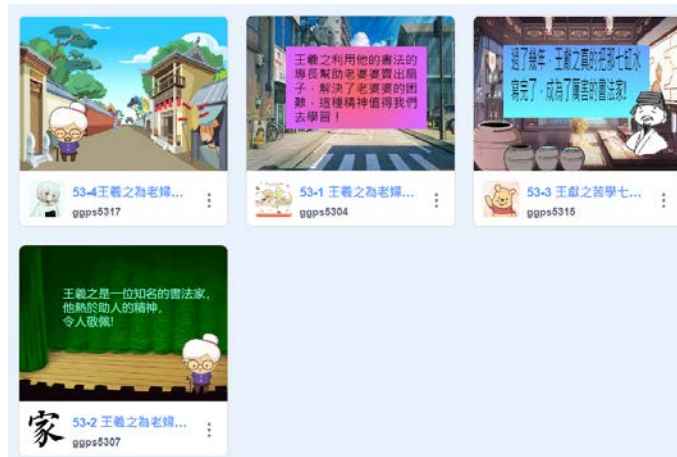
53-4王羲之為老婦...
ggps5317

王羲之利用他的書法的專長幫助老婆婆賣出扇子，解決了老婆婆的困難，這種精神值得我們去學習！

53-1 王羲之為老婦...
ggps5304

過了幾年，王獻之真的把那七缸水寫完了，成為了厲害的書法家!

53-3 王獻之苦學七...
ggps5315

王羲之是一位知名的書法家，他熱於助人的精神，令人敬佩!

家

53-2 王羲之為老婦...
ggps5307